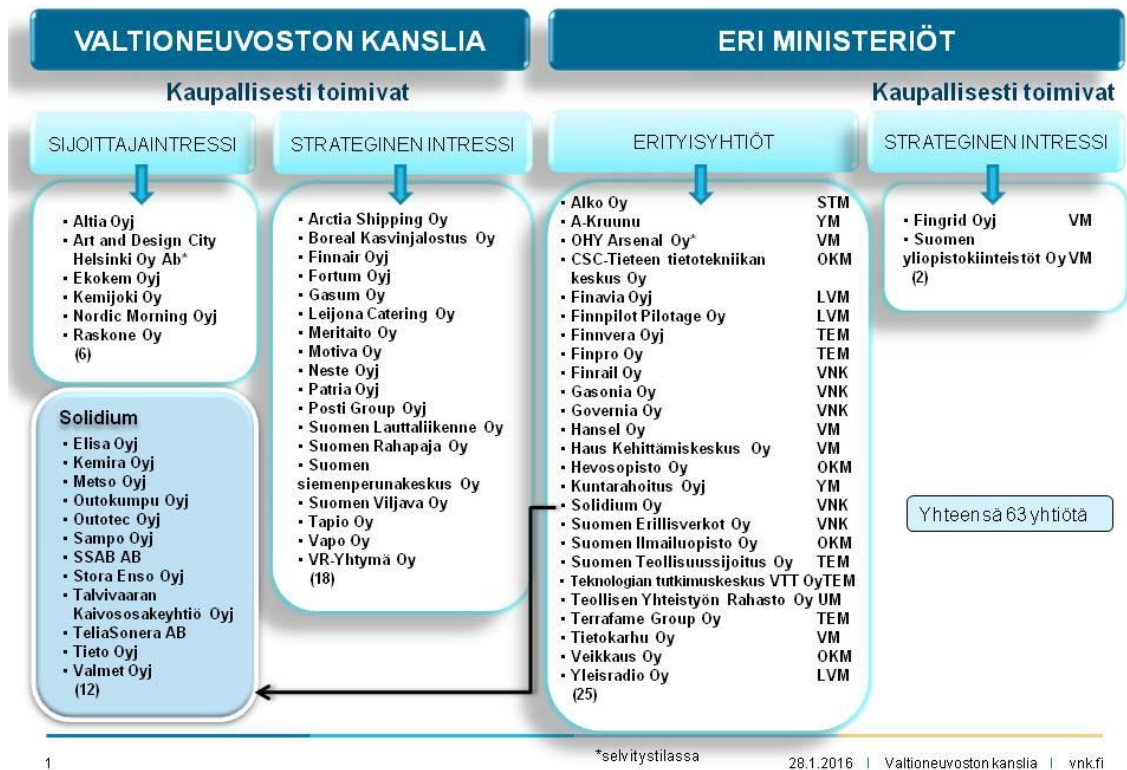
VALTIONEUVOSTON KANSLIA

ERI MINISTERIÖT

Kaupallisesti toimivat

Kaupallisesti toimivat

SIJOITTAJAINTRESSI

STRATEGINEN INTRESSI

ERITYISYHTIÖT

STRATEGINEN INTRESSI

- Altia Oyj
- Art and Design City Helsinki Oy Ab*
- Ekokem Oyj
- Kemijoki Oy
- Nordic Morning Oyj
- Raskone Oy
(6)

- Arctia Shipping Oy
- Boreal Kasvinjalostus Oy
- Finnair Oyj
- Fortum Oyj
- Gasum Oy
- Leijona Catering Oy
- Meritaito Oy
- Motiva Oy
- Neste Oyj
- Patria Oyj
- Posti Group Oyj
- Suomen Lauttaliikenne Oy
- Suomen Rahapaja Oy
- Suomen siemenperunakeskus Oy
- Suomen Viljava Oy
- Tapio Oy
- Vapo Oy
- VR-Yhtymä Oy
(18)

- Alko Oy STM
- A-Kruunu YM
- OHY Arsenal Oy* VM
- CSC-Tieteen tietotekniikan keskus Oy OKM
- Finavia Oyj LVM
- Finnpilot Pilotage Oy LVM
- Finnvera Oyj TEM
- Finpro Oy TEM
- Finrail Oy VNK
- Gasonia Oy VNK
- Governia Oy VNK
- Hansel Oy VM
- Haus Kehittämiskeskus Oy VM
- Hevosopisto Oy OKM
- Kuntarahoitus Oyj YM
- Solidium Oy VNK
- Suomen Erillisverkot Oy VNK
- Suomen Ilmailuopisto Oy OKM
- Suomen Teollisuussijoitus Oy TEM
- Teknologian tutkimuskeskus VTT OyTEM
- Teollisen Yhteistyön Rahasto Oy UM
- Terrafame Group Oy TEM
- Tietokarhu Oy VM
- Veikkaus Oy OKM
- Yleisradio Oy LVM
(25)

- Fingrid Oyj VM
- Suomen yliopistokiinteistöt Oy VM
(2)

Solidium
- Elisa Oyj
- Kemira Oyj
- Metso Oyj
- Outokumpu Oyj
- Outotec Oyj
- Sampo Oyj
- SSAB AB
- Stora Enso Oyj
- Talvivaaran Kaivososakeyhtiö Oyj
- TeliaSonera AB
- Tieto Oyj
- Valmet Oyj
(12)

Yhteensä 63 yhtiötä

1

*selvitystilassa

28.1.2016 | Valtioneuvoston kanslia | vnk.fi